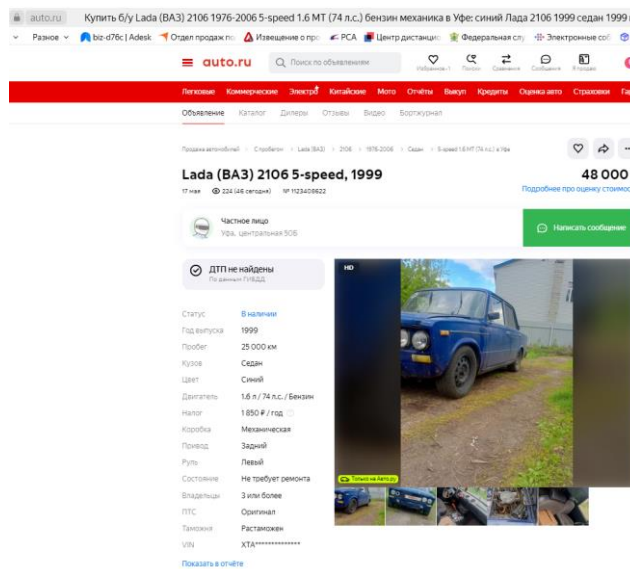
auto.ru Купить б/у Lada (ВАЗ) 2106 1976-2006 5-speed 1.6 MT (74 л.с.) бензин механика в Уфе: синий Лада 2106 1999 седан 1999

Разное biz-d76c | Adesk Отдел продаж по Извещение о про РСА Центр дистанцио Федеральная слу Электронные сб

auto.ru Поиск по объявлениям Избранное Поиски Сравнение Сообщения Я продаю

Легковые Коммерческие Электро Китайские Мото Отчёты Выкуп Кредиты Оценка авто Страховки Га

Объявление Каталог Дилеры Отзывы Видео Бортжурнал

Продажа автомобилей > С пробегом > Lada (ВАЗ) > 2106 > 1976-2006 > Седан > 5-speed 1.6 MT (74 л.с.) в Уфе

Lada (ВАЗ) 2106 5-speed, 1999

48 000

17 мая 224 (46 сегодня) № 1123408622

Подробнее про оценку стоимос

Частное лицо
Уфа, центральная 50Б

Написать сообщение

ДТП не найдены
По данным ГИБДД

HD

Только на Авто.ру

| Статус | В наличии |
|---|---|
| Год выпуска | 1999 |
| Пробег | 25 000 км |
| Кузов | Седан |
| Цвет | Синий |
| Двигатель | 1.6 л / 74 л.с. / Бензин |
| Налог | 1 850 ₽ / год |
| Коробка | Механическая |
| Привод | Задний |
| Руль | Левый |
| Состояние | Не требует ремонта |
| Владельцы | 3 или более |
| ПТС | Оригинал |
| Таможня | Растаможен |
| VIN | XTA************** |

Показать в отчёте